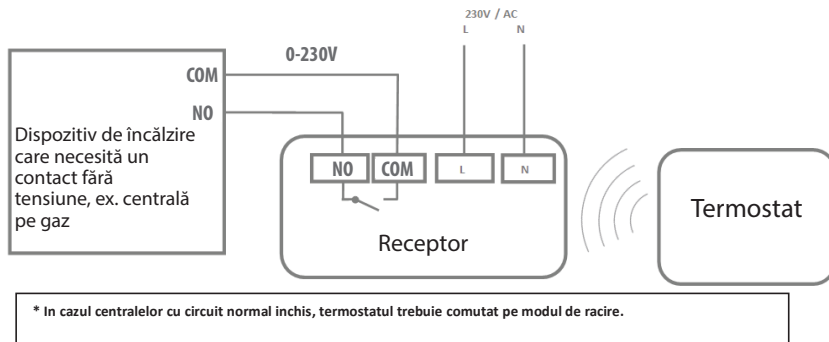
230V / AC
L N

0-230V

COM
NO

Dispozitiv de încălzire care necesită un contact fără tensiune, ex. centrală pe gaz

NO COM L N

Receptor

Termostat

* In cazul centralelor cu circuit normal inchis, termostatul trebuie comutat pe modul de racire.